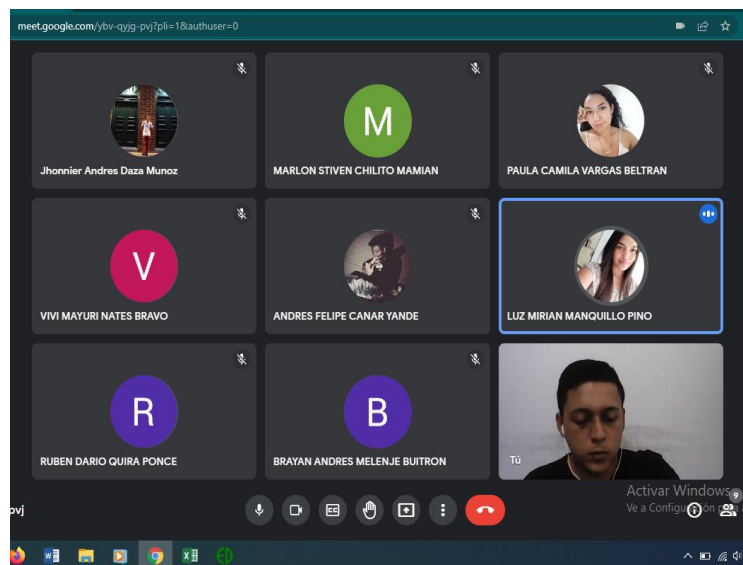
meet.google.com/ybv-qyjg-pvj?pli=1&authuser=0

Jhonnier Andres Daza Munoz

M

MARLON STIVEN CHILITO MAMIAN

PAULA CAMILA VARGAS BELTRAN

V

VIVI MAYURI NATES BRAVO

ANDRES FELIPE CANAR YANDE

LUZ MIRIAN MANQUILLO PINO

R

RUBEN DARIO QUIRA PONCE

B

BRAYAN ANDRES MELENJE BUITRON

Tú

pvj

Activar Windows

Ve a Configuración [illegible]

9